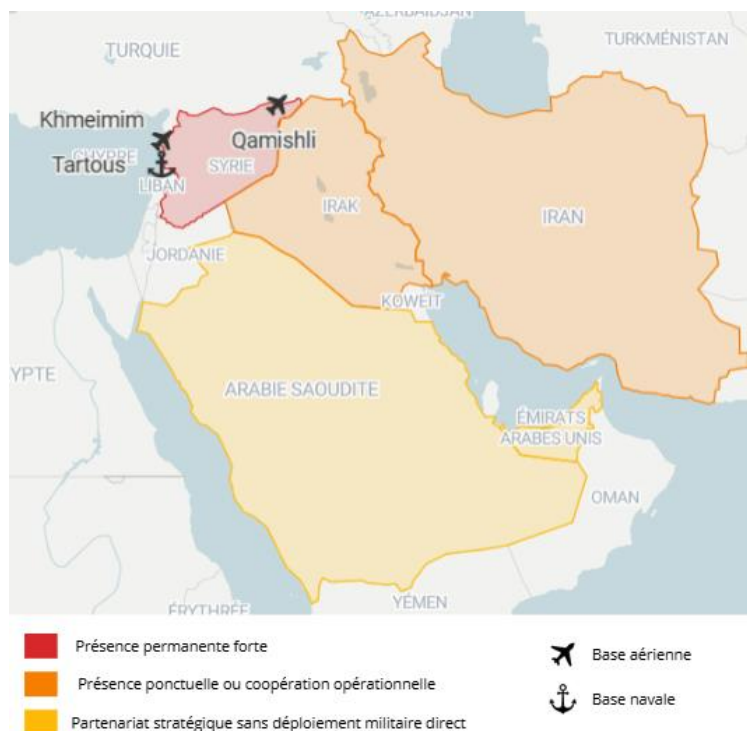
AZERBAÏDJAN
TURQUIE
TURKMÉNISTAN
Khmeimim
Qamishli
CHYPRE
Tartous
SYRIE
LIBAN
IRAK
IRAN
JORDANIE
KOWEÏT
YPTE
ARABIE SAOUDITE
ÉMIRATS ARABES UNIS
OMAN
ÉRYTHRÉE
YÉMEN

Présence permanente forte
Présence ponctuelle ou coopération opérationnelle
Partenariat stratégique sans déploiement militaire direct
Base aérienne
Base navale